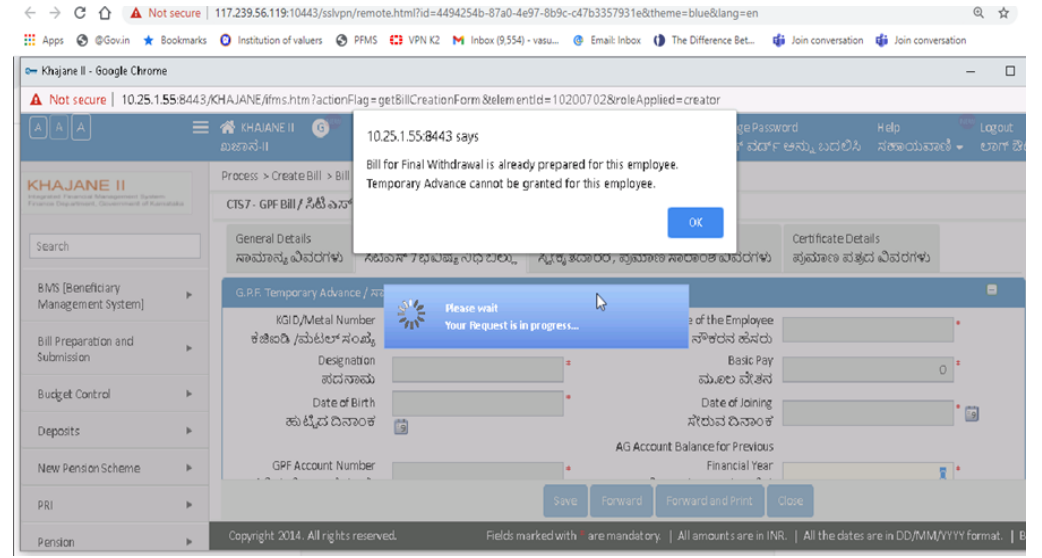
Not secure | 117.239.56.119:10443/sslvpn/remote.html?id=4494254b-87a0-4e97-8b9c-c47b3357931e&theme=blue&lang=en

Apps @Gov.in Bookmarks Institution of valuers PFMS VPN K2 Inbox (9,554) - vasu... Email: Inbox The Difference Bet... Join conversation Join conversation

Khajane II - Google Chrome

Not secure | 10.25.1.55:8443/KHAJANE/ifms.htm?actionFlag=getBillCreationForm&elementId=10200702&roleApplied=creator

A A A

KHAJANE II ಖಜಾನೆ-II

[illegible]ge Password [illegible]ಸ್ ವರ್ಡ್ ಅನ್ನು ಬದಲಿಸಿ

Help ಸಹಾಯವಾಣಿ

Logout ಲಾಗ್ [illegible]

10.25.1.55:8443 says

Bill for Final Withdrawal is already prepared for this employee. Temporary Advance cannot be granted for this employee.

OK

KHAJANE II

Process > Create Bill > Bill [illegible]

CTS7 - GPF Bill / ಸಿಟಿಎಸ್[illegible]

Search

General Details ಸಾಮಾನ್ಯ ವಿವರಗಳು

ಸಿಟಿಎಸ್ 7 ಭವಿಷ್ಯ ನಿಧಿ ಬಿಲ್ಲು

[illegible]ಕೃತದಾರರ, ಪ್ರಮಾಣ ಸಾರಾಂಶ ವಿವರಗಳು

Certificate Details ಪ್ರಮಾಣ ಪತ್ರದ ವಿವರಗಳು

BMS [Beneficiary Management System]

Bill Preparation and Submission

Budget Control

Deposits

New Pension Scheme

PRI

Pension

G.P.F. Temporary Advance / ನ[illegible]

Please wait
Your Request is in progress...

KGID/Metal Number ಕೆಜಿಐಡಿ /ಮೆಟಲ್ ಸಂಖ್ಯೆ

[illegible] of the Employee ನೌಕರನ ಹೆಸರು

Designation ಪದನಾಮ

Basic Pay ಮೂಲ ವೇತನ

0

Date of Birth ಹುಟ್ಟಿದ ದಿನಾಂಕ

Date of Joining ಸೇರುವ ದಿನಾಂಕ

AG Account Balance for Previous Financial Year

GPF Account Number

Save Forward Forward and Print Close

Copyright 2014. All rights reserved.

Fields marked with * are mandatory. | All amounts are in INR. | All the dates are in DD/MM/YYYY format. | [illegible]